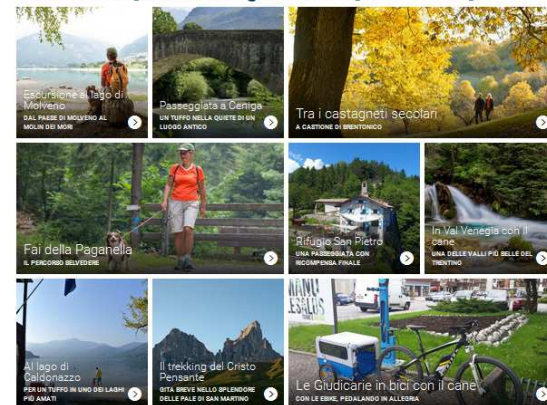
Escursione al lago di Molveno
DAL PASSE DI MOLVENO AL MOLIN DEI MORI

Passeggiata a Ceniga
UN TUFFO NELLA QUIETE DI UN LUOGO ANTICO

Tra i castagneti secolari
A CASTIONE DI BRENTONICO

Fai della Paganella
IL PERCORSO BELVEDERE

Rifugio San Pietro
UNA PASSEGGIATA CON RICOMPENSA FINALE

In Val Venegia con il cane
UNA DELLE VALLI PIÙ BELLE DEL TRENTINO

Al lago di Caldonazzo
PER UN TUFFO IN UNO DEI LAGHI PIÙ AMATI

Il trekking del Cristo Pensante
GITA BREVE NELLO SPLENDORE DELLE PALE DI SAN MARTINO

Le Giudicarie in bici con il cane
CON LE EBIKE, PEDALANDO IN ALLEGRIA